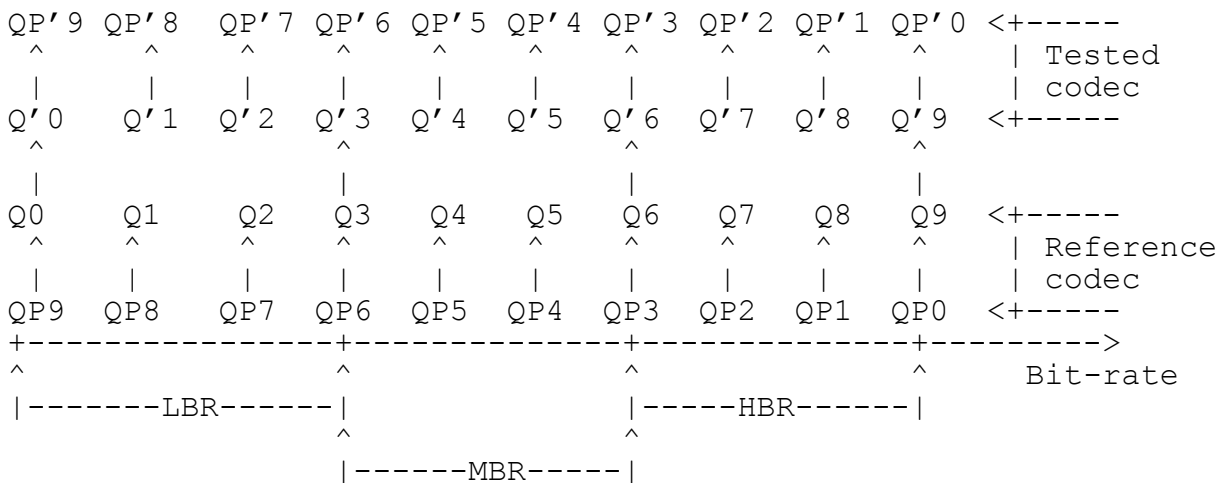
QP'9 QP'8 QP'7 QP'6 QP'5 QP'4 QP'3 QP'2 QP'1 QP'0 <+-----
^ ^ ^ ^ ^ ^ ^ ^ ^ ^ | Tested
| | | | | | | | | | | codec
Q'0 Q'1 Q'2 Q'3 Q'4 Q'5 Q'6 Q'7 Q'8 Q'9 <+-----
^ ^ ^ ^
| | | |
Q0 Q1 Q2 Q3 Q4 Q5 Q6 Q7 Q8 Q9 <+-----
^ ^ ^ ^ ^ ^ ^ ^ ^ ^ | Reference
| | | | | | | | | | | codec
QP9 QP8 QP7 QP6 QP5 QP4 QP3 QP2 QP1 QP0 <+-----
+---------------+-------------+-------------+---------->
^ ^ ^ ^ Bit-rate
|-------LBR------| |-----HBR------|
^ ^
|------MBR-----|